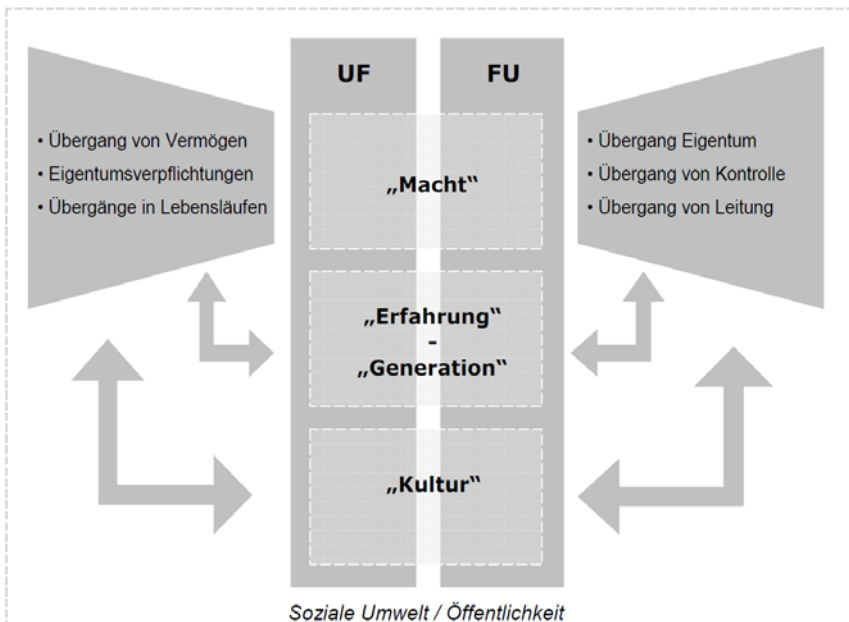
- Übergang von Vermögen
- Eigentumsverpflichtungen
- Übergänge in Lebensläufen

UF

FU

- Übergang Eigentum
- Übergang von Kontrolle
- Übergang von Leitung

„Macht"

„Erfahrung"
-
„Generation"

„Kultur"

Soziale Umwelt / Öffentlichkeit